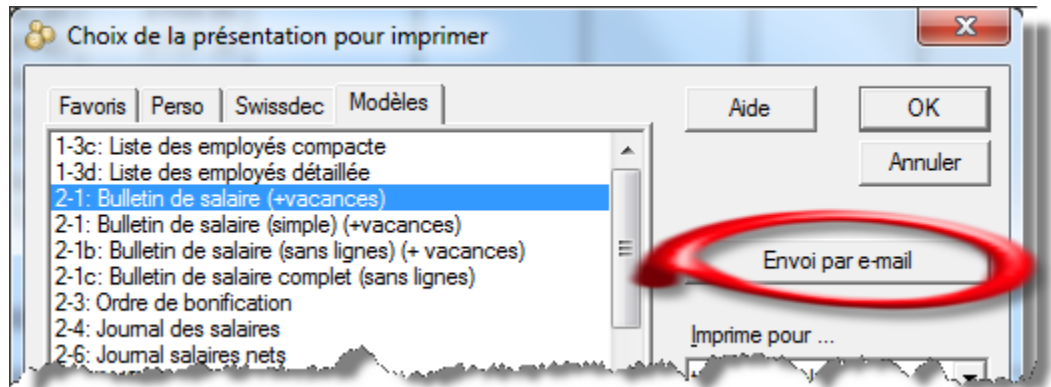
Choix de la présentation pour imprimer

Favoris | Perso | Swissdec | Modèles

1-3c: Liste des employés compacte
1-3d: Liste des employés détaillée
2-1: Bulletin de salaire (+vacances)
2-1: Bulletin de salaire (simple) (+vacances)
2-1b: Bulletin de salaire (sans lignes) (+ vacances)
2-1c: Bulletin de salaire complet (sans lignes)
2-3: Ordre de bonification
2-4: Journal des salaires
2-6: Journal salaires nets

Aide

OK

Annuler

Envoi par e-mail

Imprime pour ...